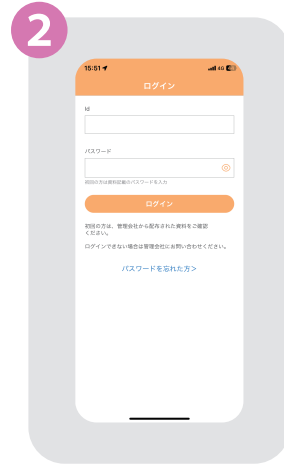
2

15:51

ログイン

ID

パスワード

初回の方は資料記載のパスワードを入力

ログイン

初回の方は、管理会社から配布された資料をご確認ください。

ログインできない場合は管理会社にお問い合わせください。

パスワードを忘れた方>